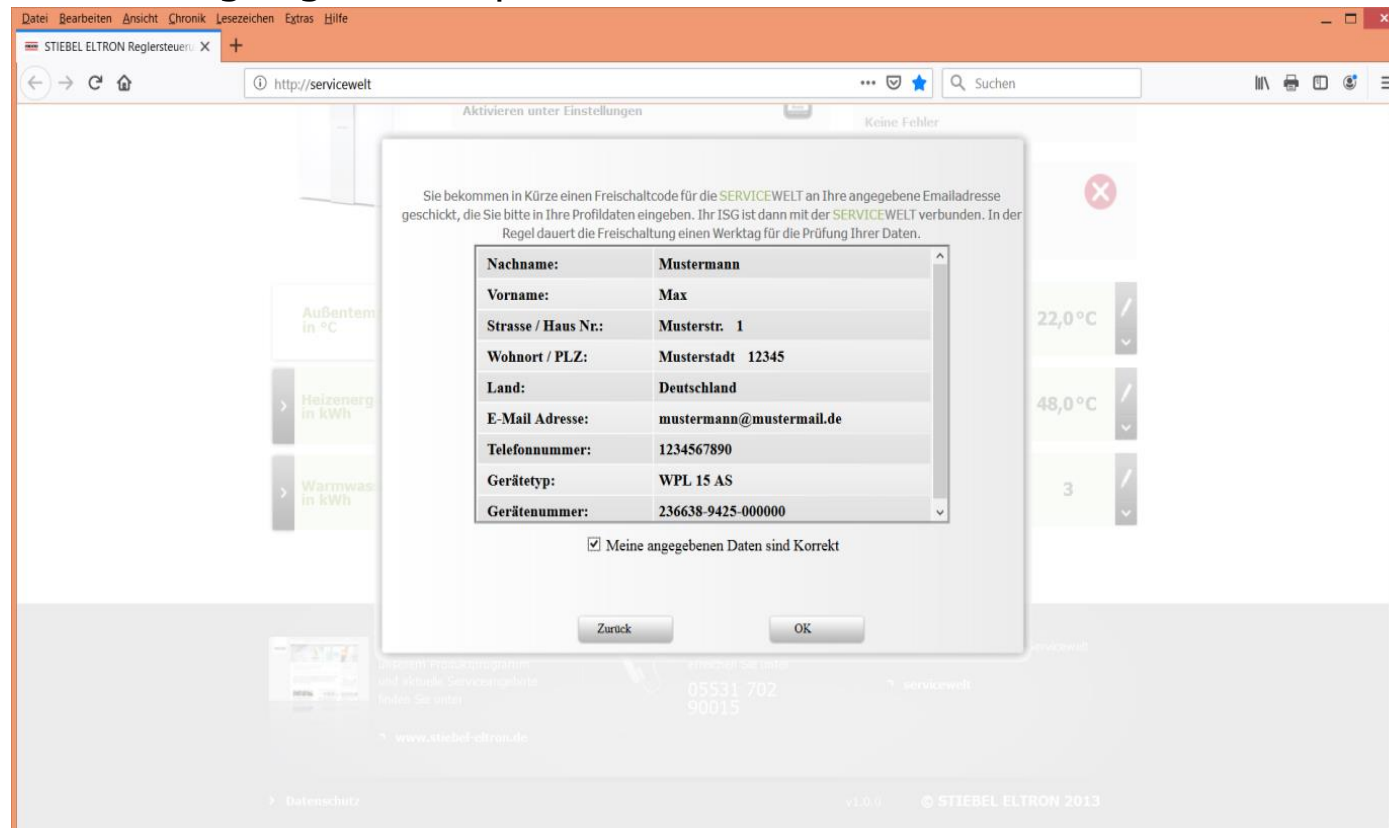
Datei Bearbeiten Ansicht Chronik Lesezeichen Extras Hilfe

STIEBEL ELTRON Reglersteueru ×

http://servicewelt

Suchen

Aktivieren unter Einstellungen

Keine Fehler

Sie bekommen in Kürze einen Freischaltcode für die SERVICEWELT an Ihre angegebene Emailadresse geschickt, die Sie bitte in Ihre Profildaten eingeben. Ihr ISG ist dann mit der SERVICEWELT verbunden. In der Regel dauert die Freischaltung einen Werktag für die Prüfung Ihrer Daten.

| | |
|---|---|
| Nachname: | Mustermann |
| Vorname: | Max |
| Strasse / Haus Nr.: | Musterstr. 1 |
| Wohnort / PLZ: | Musterstadt 12345 |
| Land: | Deutschland |
| E-Mail Adresse: | mustermann@mustermail.de |
| Telefonnummer: | 1234567890 |
| Gerätetyp: | WPL 15 AS |
| Gerätenummer: | 236638-9425-000000 |

Meine angegebenen Daten sind Korrekt

Zurück

OK

Außentem in °C

22,0 °C

Heizenerg in kWh

48,0 °C

Warmwas in kWh

3

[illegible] Produktprogramm und aktuelle Serviceangebote finden Sie unter

www.stiebel-eltron.de

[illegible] erreichen Sie unter

05531 702 90015

servicewelt

servicewelt

Datenschutz

v1.0.0

© STIEBEL ELTRON 2013